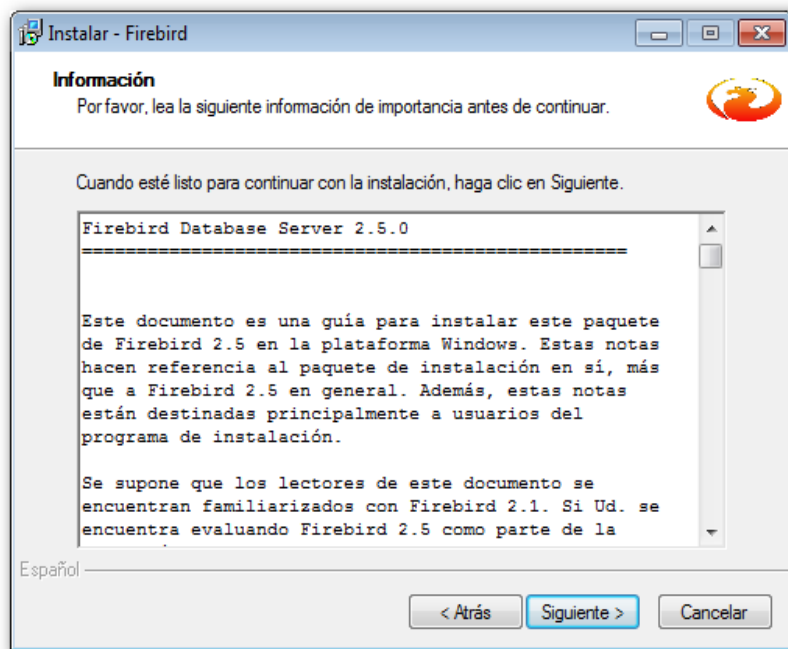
Instalar - Firebird

Información
Por favor, lea la siguiente información de importancia antes de continuar.

Cuando esté listo para continuar con la instalación, haga clic en Siguiente.

Firebird Database Server 2.5.0
==================================================

Este documento es una guía para instalar este paquete de Firebird 2.5 en la plataforma Windows. Estas notas hacen referencia al paquete de instalación en sí, más que a Firebird 2.5 en general. Además, estas notas están destinadas principalmente a usuarios del programa de instalación.

Se supone que los lectores de este documento se encuentran familiarizados con Firebird 2.1. Si Ud. se encuentra evaluando Firebird 2.5 como parte de la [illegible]

Español

< Atrás | Siguiente > | Cancelar